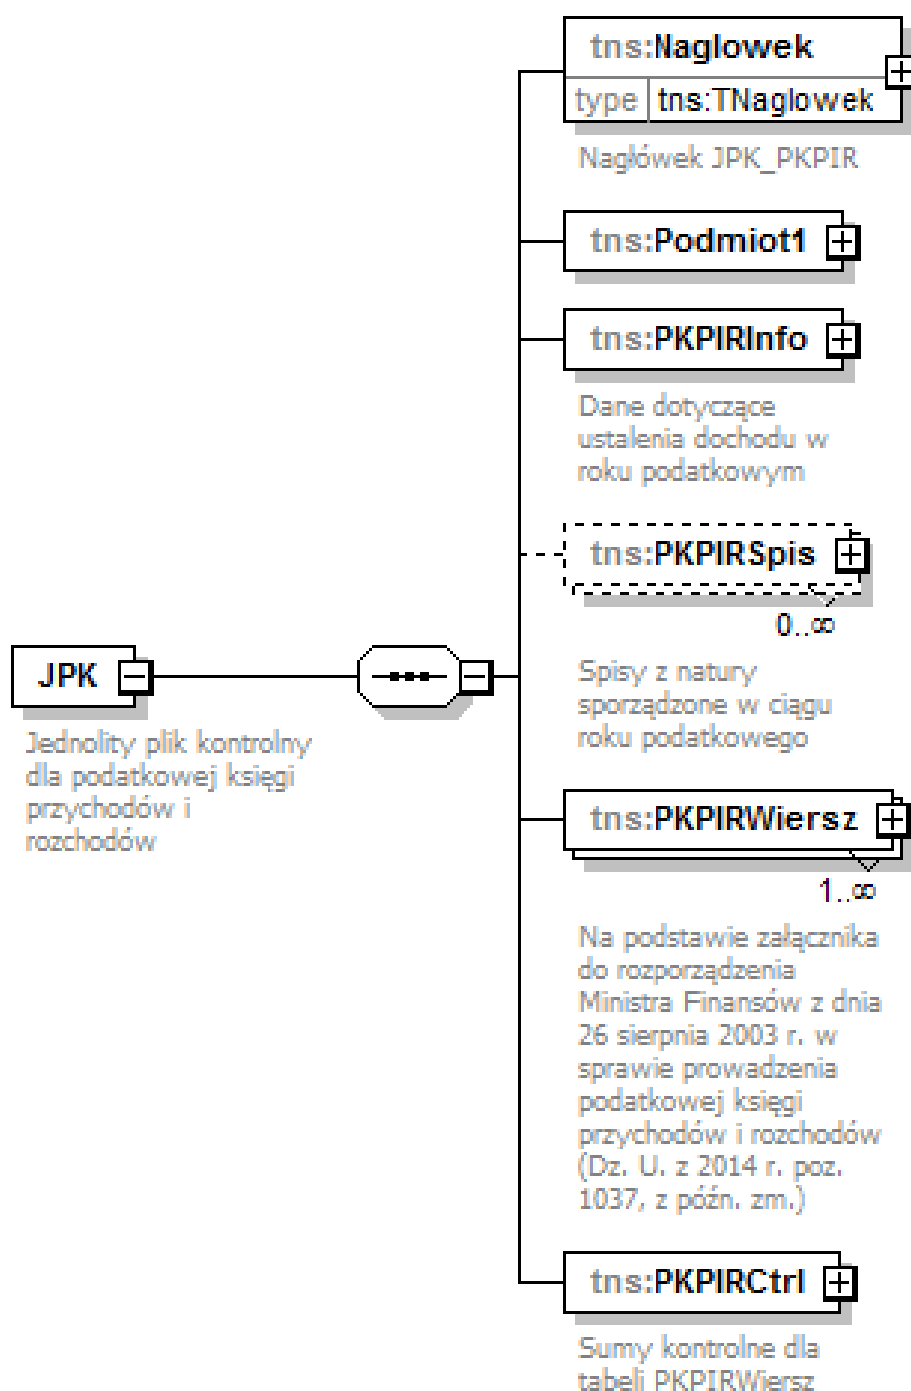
JPK

Jednolity plik kontrolny dla podatkowej księgi przychodów i rozchodów

tns:Naglowek
type tns:TNaglowek

Nagłówek JPK_PKPIR

tns:Podmiot1

tns:PKPIRInfo

Dane dotyczące ustalenia dochodu w roku podatkowym

tns:PKPIRSpis

0..∞

Spisy z natury sporządzone w ciągu roku podatkowego

tns:PKPIRWiersz

1..∞

Na podstawie załącznika do rozporządzenia Ministra Finansów z dnia 26 sierpnia 2003 r. w sprawie prowadzenia podatkowej księgi przychodów i rozchodów (Dz. U. z 2014 r. poz. 1037, z późn. zm.)

tns:PKPIRCtrl

Sumy kontrolne dla tabeli PKPIRWiersz